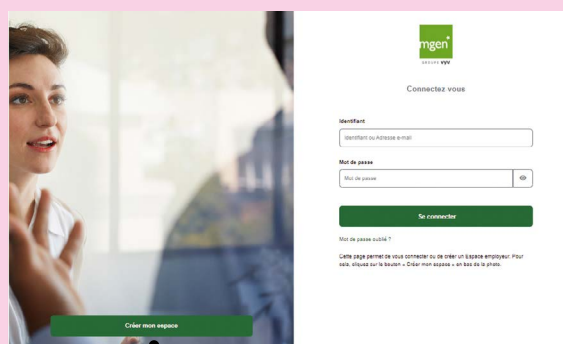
mgen
groupe vyv

Connectez vous

Identifiant

Identifiant ou Adresse e-mail

Mot de passe

Mot de passe

Se connecter

Mot de passe oublié ?

Cette page permet de vous connecter ou de créer un Espace employeur. Pour cela, cliquez sur le bouton « Créer mon espace » en bas de la photo.

Créer mon espace